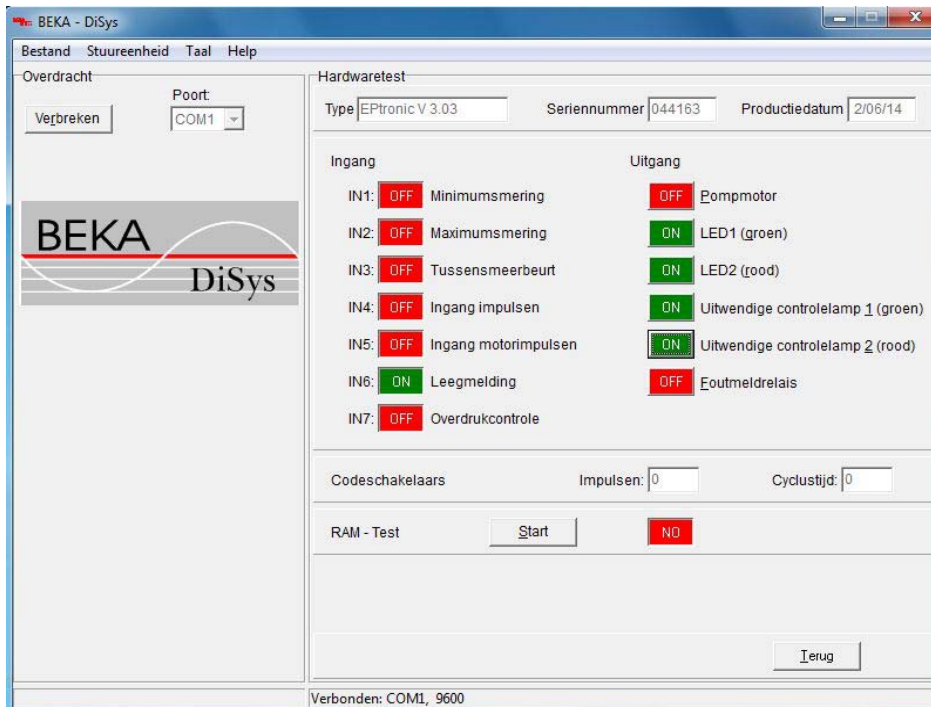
BEKA - DiSys

Bestand Stuureenheid Taal Help

Overdracht

Poort:

Verbreken

COM1

BEKA
DiSys

Hardwaretest

Type EPtronic V 3.03

Seriennummer 044163

Productiedatum 2/06/14

Ingang

IN1: OFF Minimumsmering

IN2: OFF Maximumsmering

IN3: OFF Tussensmeerbeurt

IN4: OFF Ingang impulsen

IN5: OFF Ingang motorimpulsen

IN6: ON Leegmelding

IN7: OFF Overdrukcontrole

Uitgang

OFF Pompmotor

ON LED1 (groen)

ON LED2 (rood)

ON Uitwendige controlelamp 1 (groen)

ON Uitwendige controlelamp 2 (rood)

OFF Foutmeldrelais

Codeschakelaars

Impulsen: 0

Cyclustijd: 0

RAM - Test

Start

NO

Terug

Verbonden: COM1, 9600